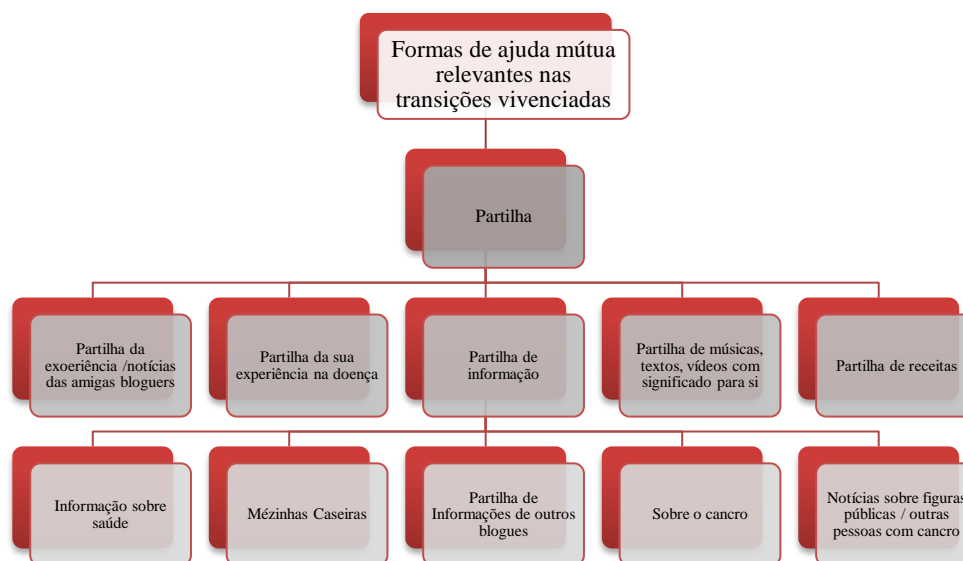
Formas de ajuda mútua relevantes nas transições vivenciadas

Partilha

Partilha da exoeriência /notícias das amigas bloguers

Partilha da sua experiência na doença

Partilha de informação

Partilha de músicas, textos, vídeos com significado para si

Partilha de receitas

Informação sobre saúde

Mézinhas Caseiras

Partilha de Informações de outros blogues

Sobre o cancro

Notícias sobre figuras públicas / outras pessoas com cancro